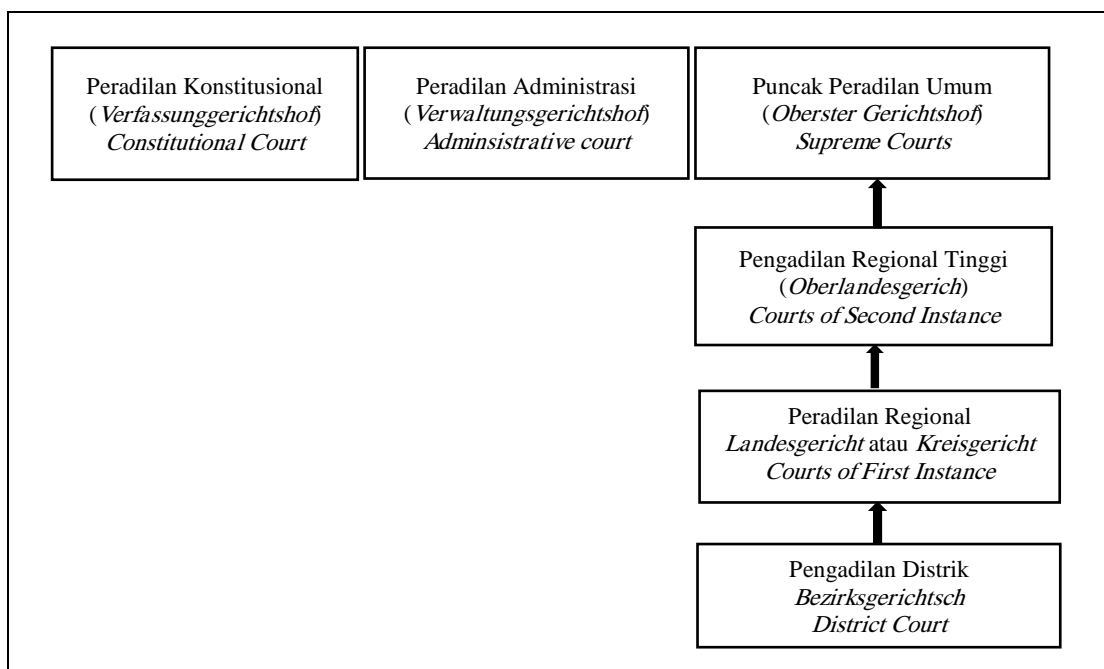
Peradilan Konstitusional
(Verfassunggerichtshof)
Constitutional Court

Peradilan Administrasi
(Verwaltungsgerichtshof)
Adminsistrative court

Puncak Peradilan Umum
(Oberster Gerichtshof)
Supreme Courts

Pengadilan Regional Tinggi
(Oberlandesgerich)
Courts of Second Instance

Peradilan Regional
Landesgericht atau Kreisgericht
Courts of First Instance

Pengadilan Distrik
Bezirksgerichtsch
District Court